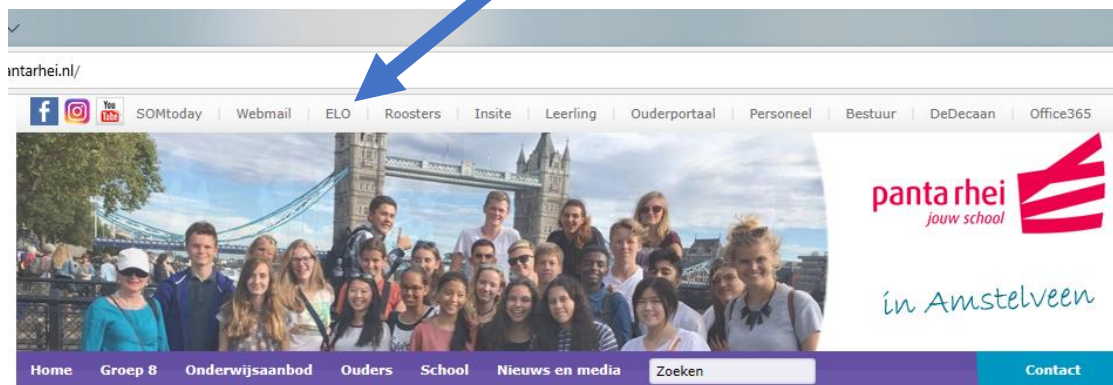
ıntarhei.nl/

You Tube SOMtoday | Webmail | ELO | Roosters | Insite | Leerling | Ouderportaal | Personeel | Bestuur | DeDecaan | Office365

panta rhei
jouw school

in Amstelveen

Home Groep 8 Onderwijsaanbod Ouders School Nieuws en media Zoeken Contact